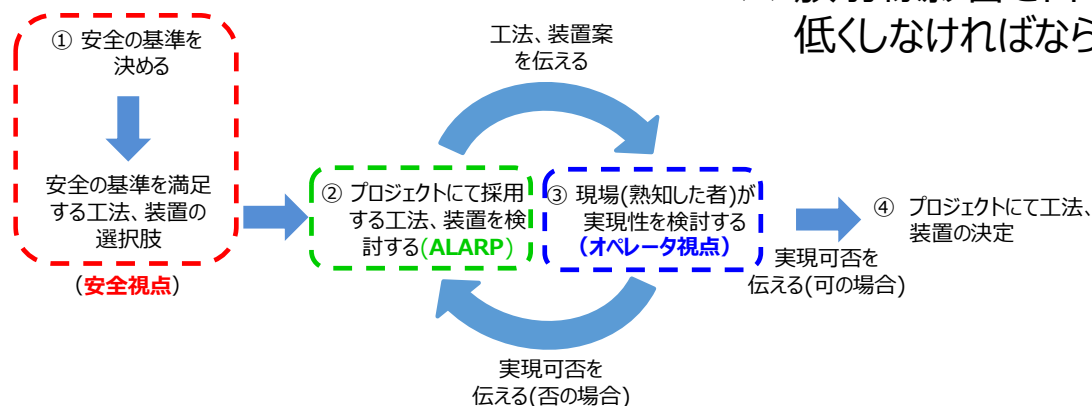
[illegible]
低くしなければなら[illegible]

① 安全の基準を決める

安全の基準を満足する工法、装置の選択肢

（安全視点）

工法、装置案を伝える

② プロジェクトにて採用する工法、装置を検討する(ALARP)

③ 現場(熟知した者)が実現性を検討する
（オペレータ視点）

実現可否を伝える(否の場合)

実現可否を伝える(可の場合)

④ プロジェクトにて工法、装置の決定